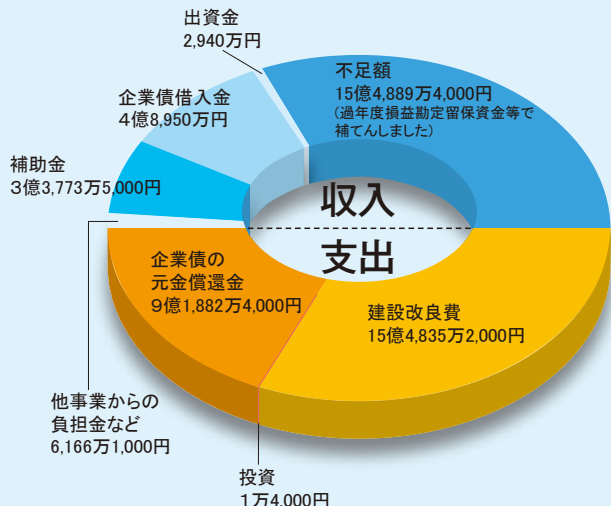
出資金
2,940万円

企業債借入金
4億8,950万円

不足額
15億4,889万4,000円
（過年度損益勘定留保資金等で補てんしました）

補助金
3億3,773万5,000円

収入

支出

企業債の
元金償還金
9億1,882万4,000円

建設改良費
15億4,835万2,000円

他事業からの
負担金など
6,166万1,000円

投資
1万4,000円